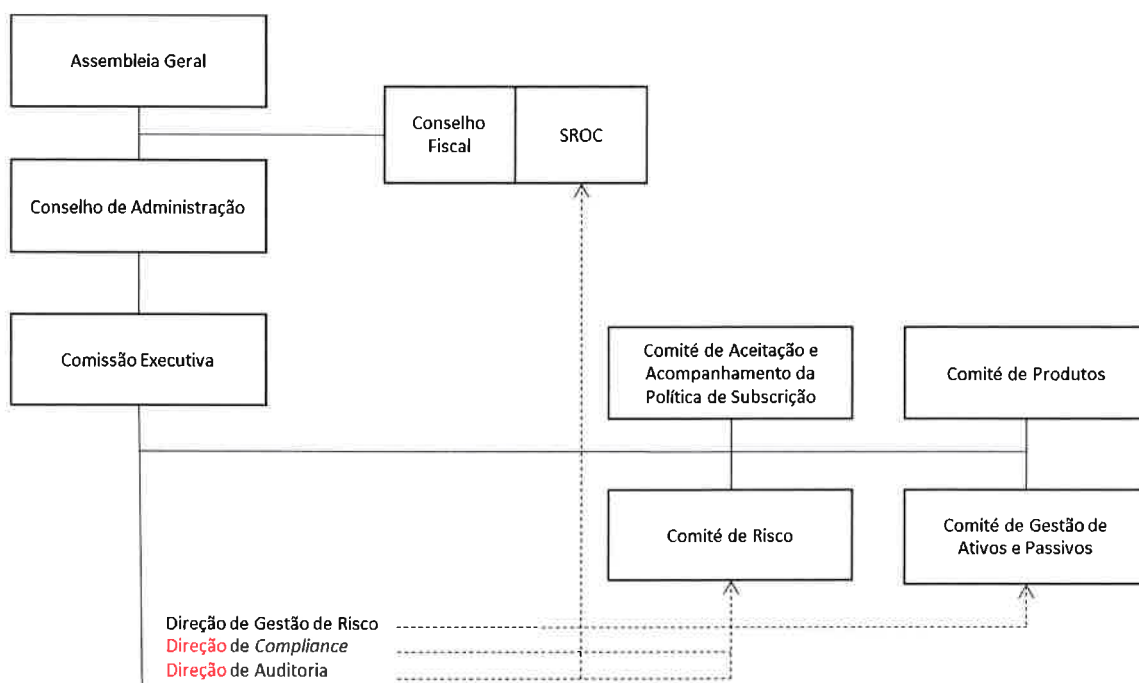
Assembleia Geral

Conselho Fiscal

SROC

Conselho de Administração

Comissão Executiva

Comité de Aceitação e Acompanhamento da Política de Subscrição

Comité de Produtos

Comité de Risco

Comité de Gestão de Ativos e Passivos

Direção de Gestão de Risco
Direção de Compliance
Direção de Auditoria